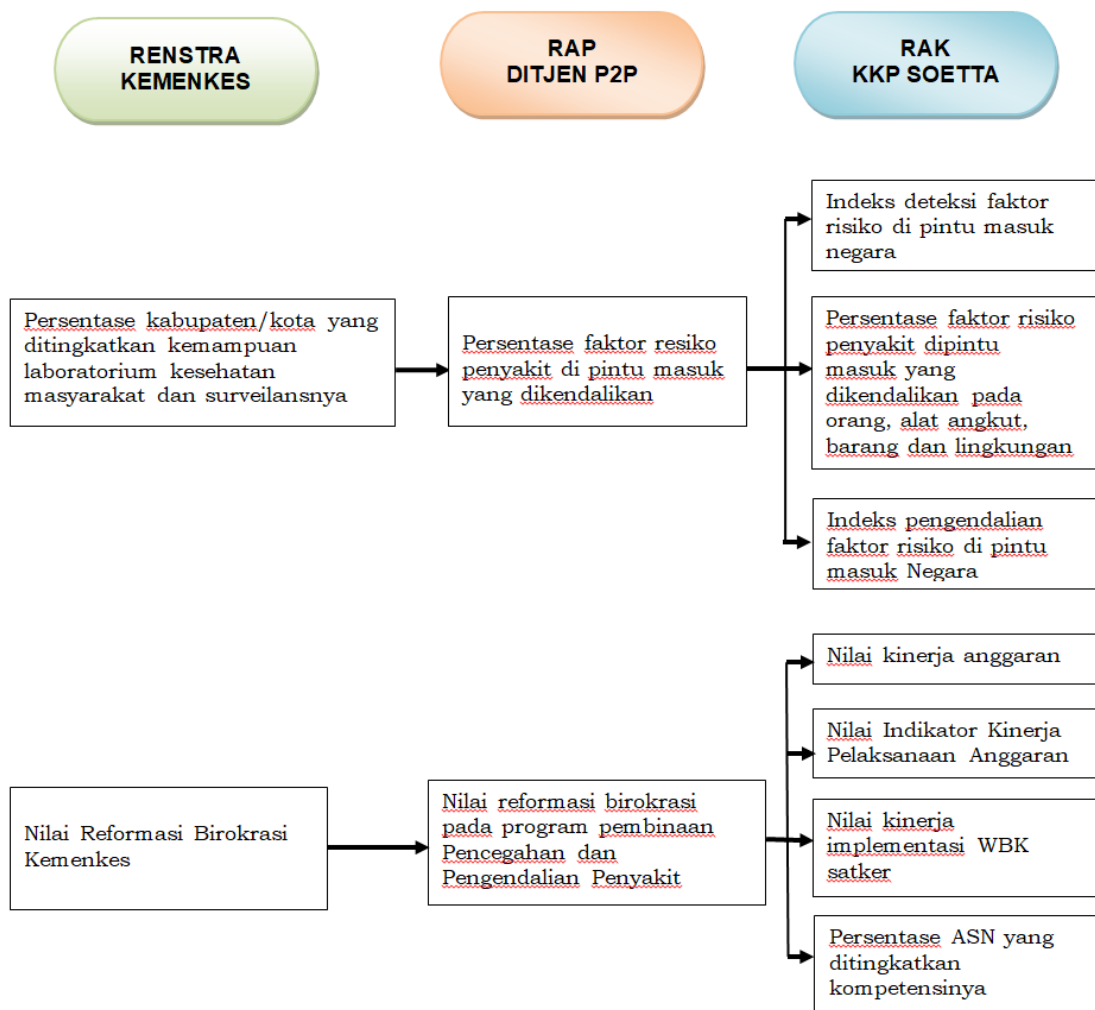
RENSTRA KEMENKES

RAP DITJEN P2P

RAK KKP SOETTA

Persentase kabupaten/kota yang ditingkatkan kemampuan laboratorium kesehatan masyarakat dan surveilansnya

Persentase faktor resiko penyakit di pintu masuk yang dikendalikan

Indeks deteksi faktor risiko di pintu masuk negara

Persentase faktor risiko penyakit dipintu masuk yang dikendalikan pada orang, alat angkut, barang dan lingkungan

Indeks pengendalian faktor risiko di pintu masuk Negara

Nilai Reformasi Birokrasi Kemenkes

Nilai reformasi birokrasi pada program pembinaan Pencegahan dan Pengendalian Penyakit

Nilai kinerja anggaran

Nilai Indikator Kinerja Pelaksanaan Anggaran

Nilai kinerja implementasi WBK satker

Persentase ASN yang ditingkatkan kompetensinya